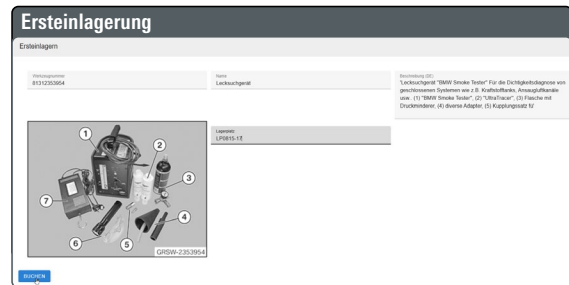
Ersteinlagerung

Ersteinlagern

Werkzeugnummer
81312353954

Name
Lecksuchgerät

Beschreibung (DE)
'Lecksuchgerät "BMW Smoke Tester" Für die Dichtigkeitsdiagnose von geschlossenen Systemen wie z.B. Kraftstofftankx, Ansaugluftkanäle usw.: (1) "BMW Smoke Tester", (2) "UltraTracer", (3) Flasche mit Druckminderer, (4) diverse Adapter, (5) Kupplungssatz fü'

Lagerplatz
LP0815-17

1
2
3
4
5
6
7
GRSW-2353954

BUCHEN